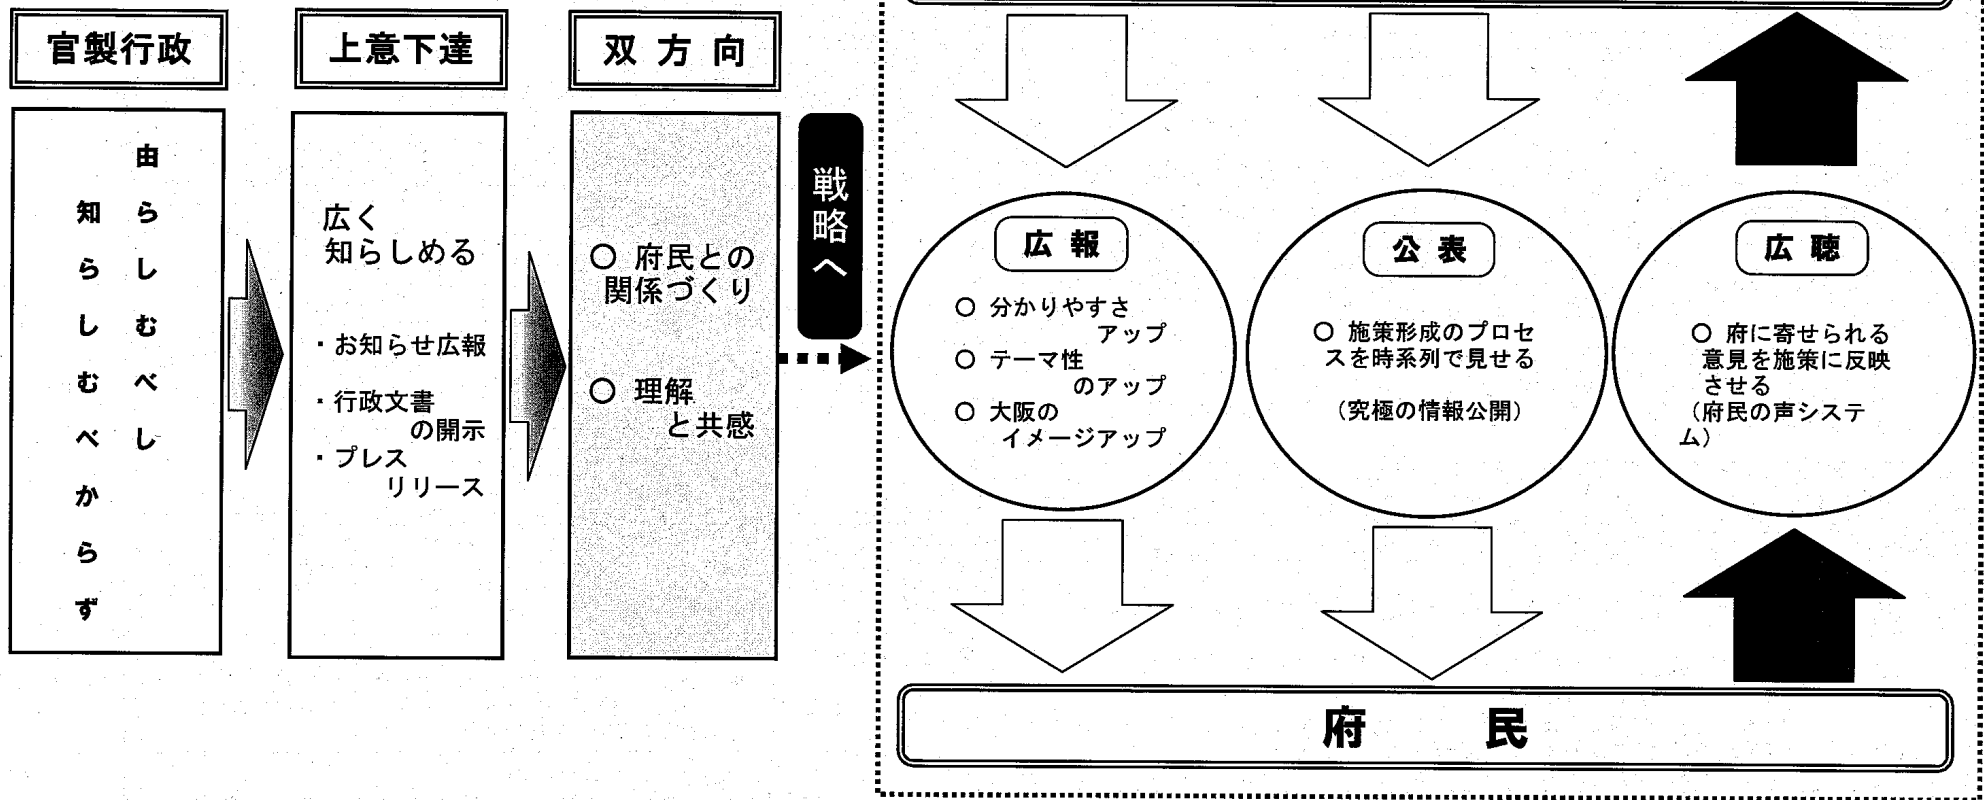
官製行政

由らしむべし
知らしむべからず

上意下達

広く知らしめる

・お知らせ広報
・行政文書の開示
・プレスリリース

双方向

○ 府民との関係づくり

○ 理解と共感

戦略へ

広報

○ 分かりやすさアップ
○ テーマ性のアップ
○ 大阪のイメージアップ

公表

○ 施策形成のプロセスを時系列で見せる

（究極の情報公開）

広聴

○ 府に寄せられる意見を施策に反映させる
（府民の声システム）

府　民